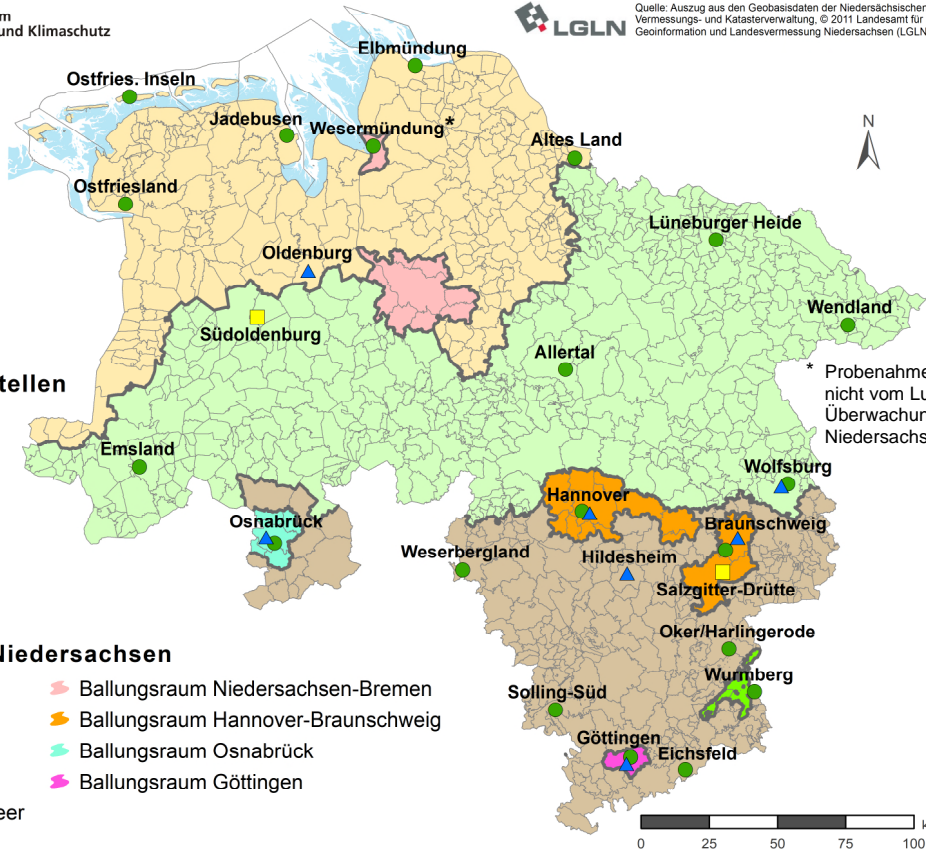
m
und Klimaschutz

Quelle: Auszug aus den Geobasisdaten der Niedersächsischen Vermessungs- und Katasterverwaltung, © 2011 Landesamt für Geoinformation und Landesvermessung Niedersachsen (LGLN

LGLN

Elbmündung
Ostfries. Inseln
Jadebusen
Wesermündung *
Altes Land
Ostfriesland
Lüneburger Heide
Oldenburg
Wendland
Südoldenburg
Allertal
tellen
* Probenahme nicht vom Lu Überwachun Niedersachs
Emsland
Wolfsburg
Hannover
Osnabrück
Braunschweig
Weserbergland
Hildesheim
Salzgitter-Drütte
Oker/Harlingerode
Wurmberg
Solling-Süd
Göttingen
Eichsfeld

N

iedersachsen
Ballungsraum Niedersachsen-Bremen
Ballungsraum Hannover-Braunschweig
Ballungsraum Osnabrück
Ballungsraum Göttingen
eer

0 25 50 75 100